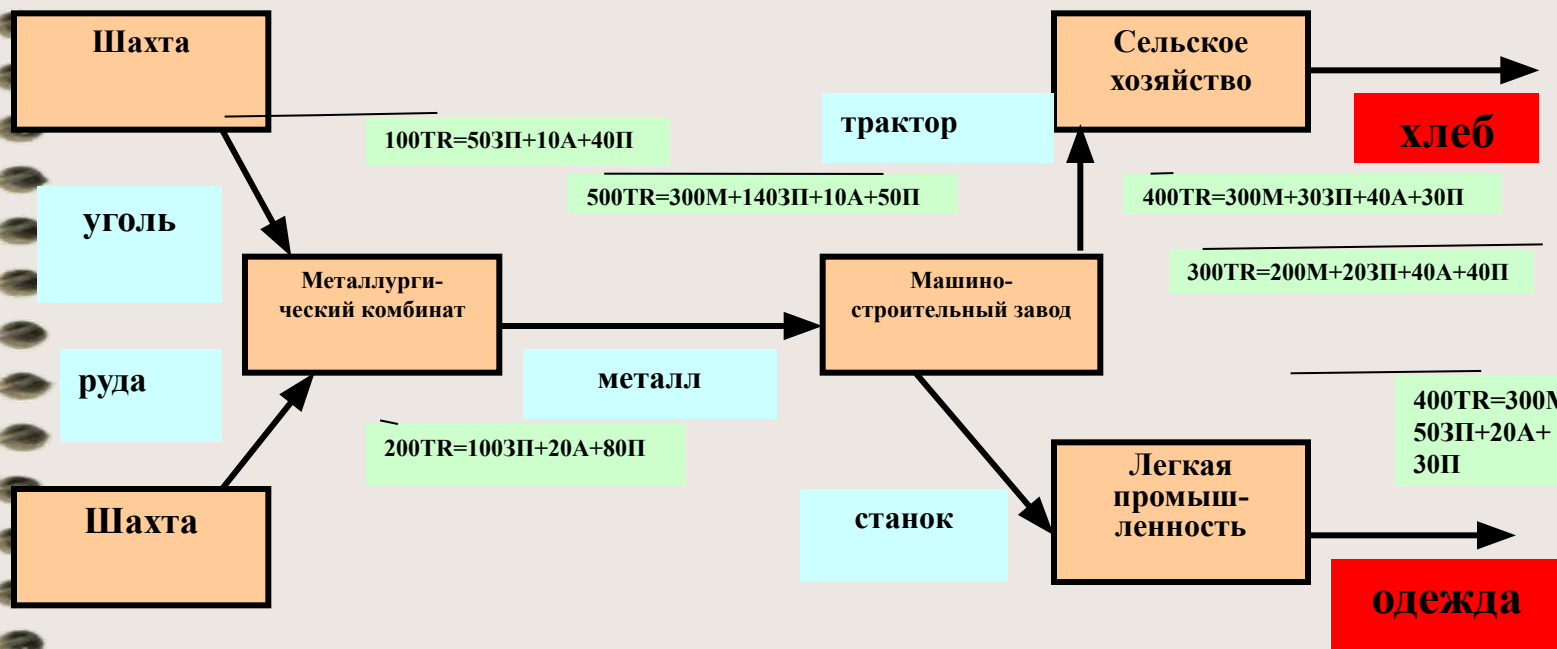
Шахта

уголь

руда

Шахта

100TR=50ЗП+10А+40П

Металлурги-ческий комбинат

500TR=300М+140ЗП+10А+50П

металл

200TR=100ЗП+20А+80П

трактор

Машино-строительный завод

станок

Сельское хозяйство

хлеб

400TR=300М+30ЗП+40А+30П

300TR=200М+20ЗП+40А+40П

400TR=300M 50ЗП+20А+ 30П

Легкая промышленность

одежда